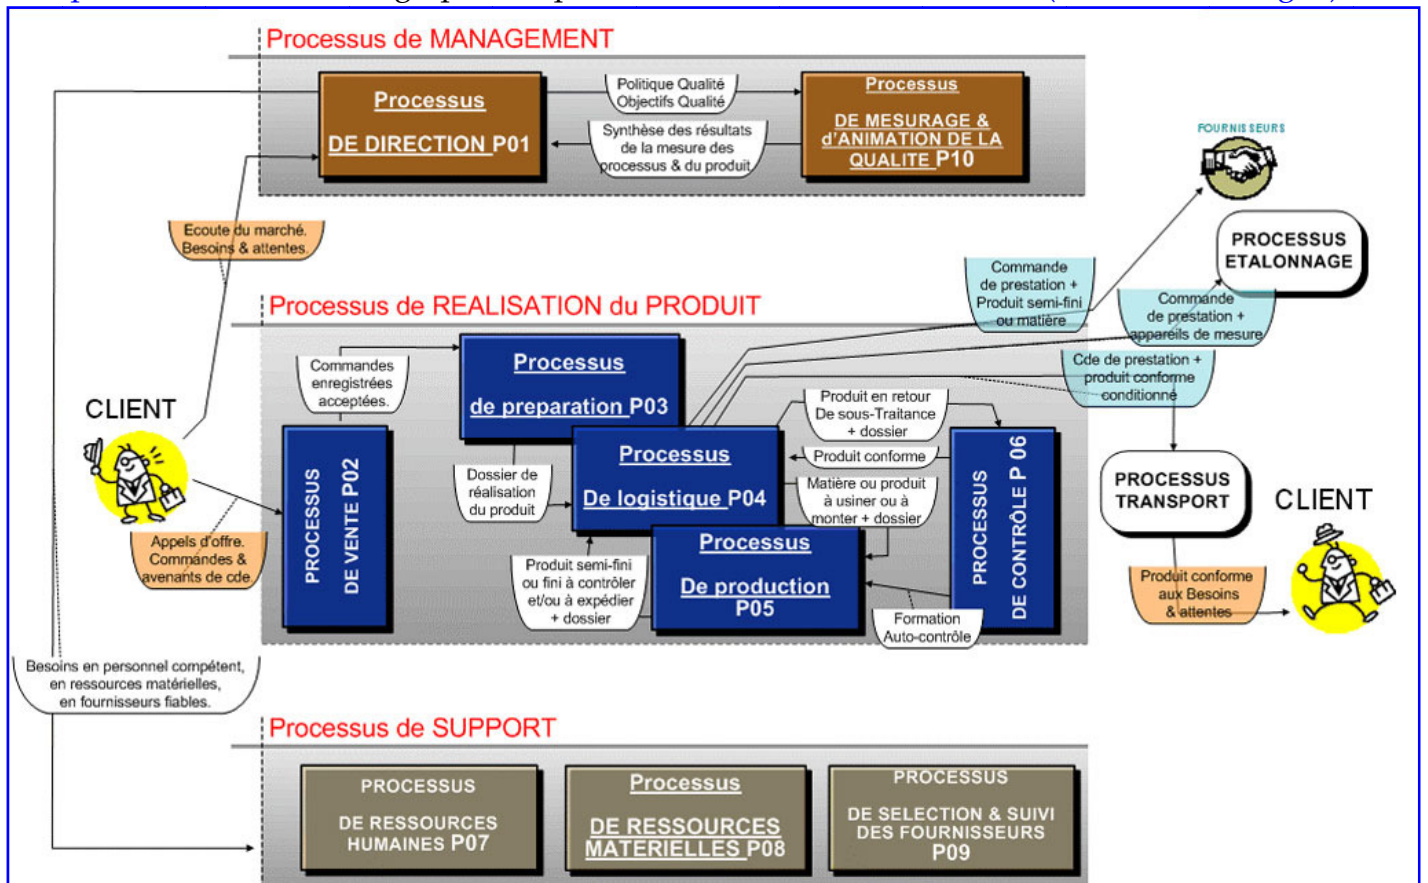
Processus de MANAGEMENT

Processus
DE DIRECTION P01

Politique Qualité
Objectifs Qualité

Synthèse des résultats de la mesure des processus & du produit

Processus
DE MESURAGE & d'ANIMATION DE LA QUALITE P10

FOURNISSEURS

Ecoute du marché. Besoins & attentes.

PROCESSUS ETALONNAGE

Commande de prestation + Produit semi-fini ou matière

Commande de prestation + appareils de mesure

Processus de REALISATION du PRODUIT

Commandes enregistrées acceptées.

Processus
de preparation P03

Cde de prestation + produit conforme conditionné

CLIENT

PROCESSUS DE VENTE P02

Produit en retour De sous-Traitance + dossier

Processus
De logistique P04

Produit conforme

Dossier de réalisation du produit

Matière ou produit à usiner ou à monter + dossier

PROCESSUS DE CONTRÔLE P 06

PROCESSUS TRANSPORT

CLIENT

Appels d'offre. Commandes & avenants de cde.

Processus
De production P05

Produit semi-fini ou fini à contrôler et/ou à expédier + dossier

Formation Auto-contrôle

Produit conforme aux Besoins & attentes

Besoins en personnel compétent, en ressources matérielles, en fournisseurs fiables.

Processus de SUPPORT

PROCESSUS
DE RESSOURCES HUMAINES P07

Processus
DE RESSOURCES MATERIELLES P08

PROCESSUS
DE SELECTION & SUIVI DES FOURNISSEURS P09